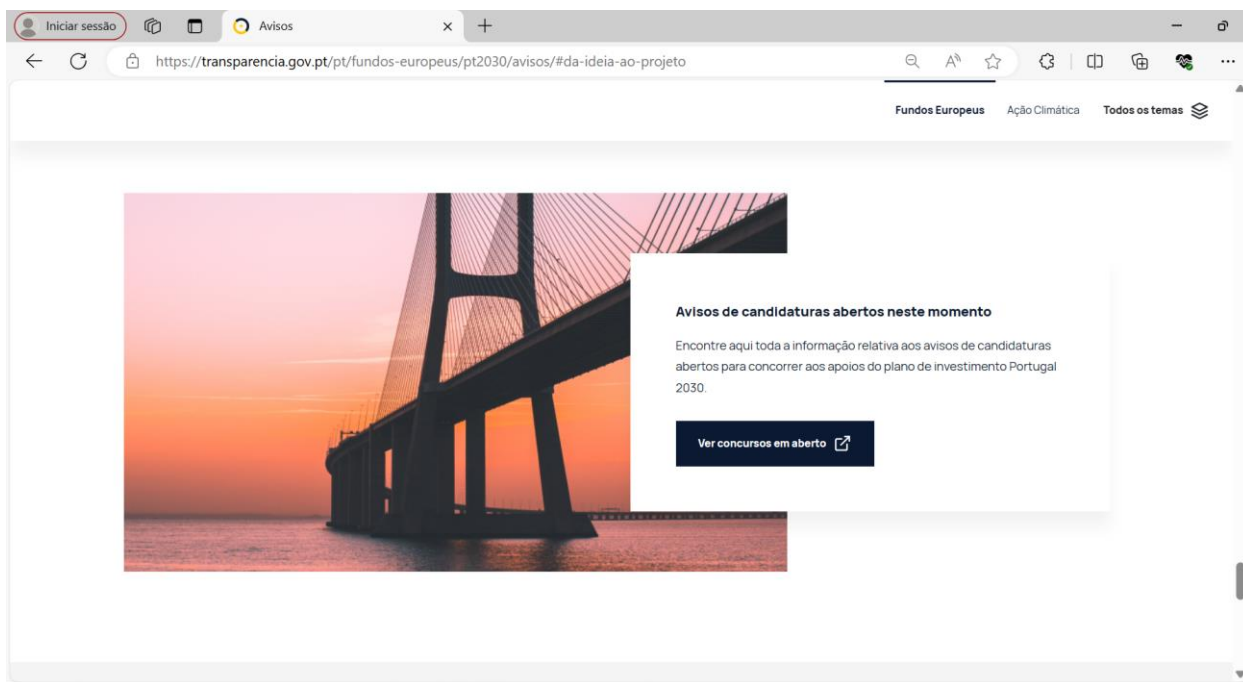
Iniciar sessão

Avisos

https://transparencia.gov.pt/pt/fundos-europeus/pt2030/avisos/#da-ideia-ao-projeto

Fundos Europeus Ação Climática Todos os temas

Avisos de candidaturas abertos neste momento

Encontre aqui toda a informação relativa aos avisos de candidaturas abertos para concorrer aos apoios do plano de investimento Portugal 2030.

Ver concursos em aberto